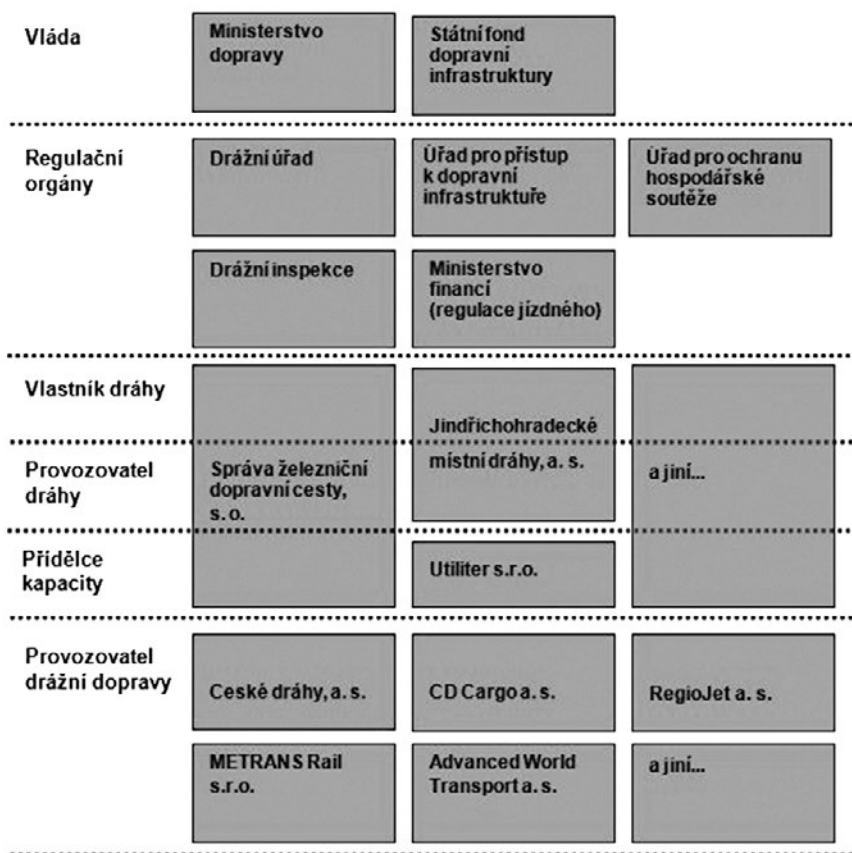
Vláda

Ministerstvo dopravy

Státní fond dopravní infrastruktury

Regulační orgány

Drážní úřad

Úřad pro přístup k dopravní infrastruktuře

Úřad pro ochranu hospodářské soutěže

Drážní inspekce

Ministerstvo financí (regulace jízdného)

Vlastník dráhy

Provozovatel dráhy

Přídělce kapacity

Správa železniční dopravní cesty, s.o.

Jindřichohradecké místní dráhy, a. s.

a jiní...

Utiliter s.r.o.

Provozovatel drážní dopravy

Ceské dráhy, a. s.

CD Cargo a. s.

RegioJet a. s.

METRANS Rail s.r.o.

Advanced World Transport a. s.

a jiní...